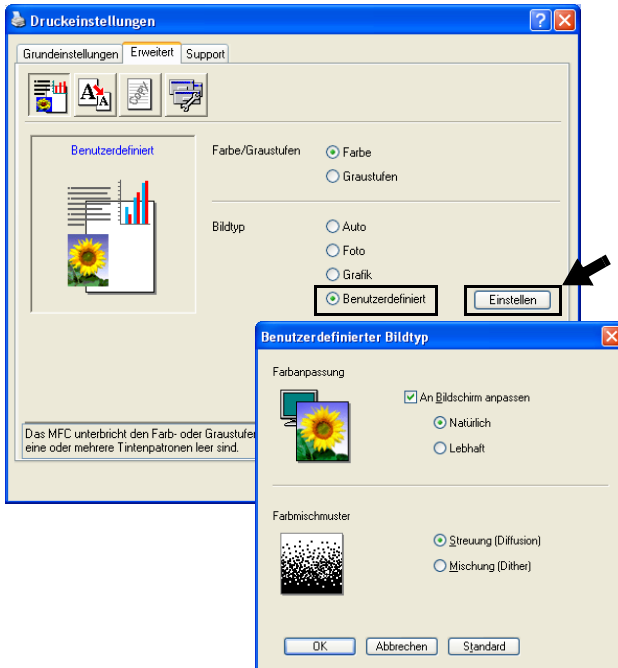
Druckeinstellungen

Grundeinstellungen | Erweitert | Support

Benutzerdefiniert

Farbe/Graustufen
Farbe
Graustufen

Bildtyp
Auto
Foto
Grafik
Benutzerdefiniert

Einstellen

Das MFC unterbricht den Farb- oder Graustufen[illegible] eine oder mehrere Tintenpatronen leer sind.

Benutzerdefinierter Bildtyp

Farbanpassung

An Bildschirm anpassen
Natürlich
Lebhaft

Farbmischmuster

Streuung (Diffusion)
Mischung (Dither)

OK | Abbrechen | Standard